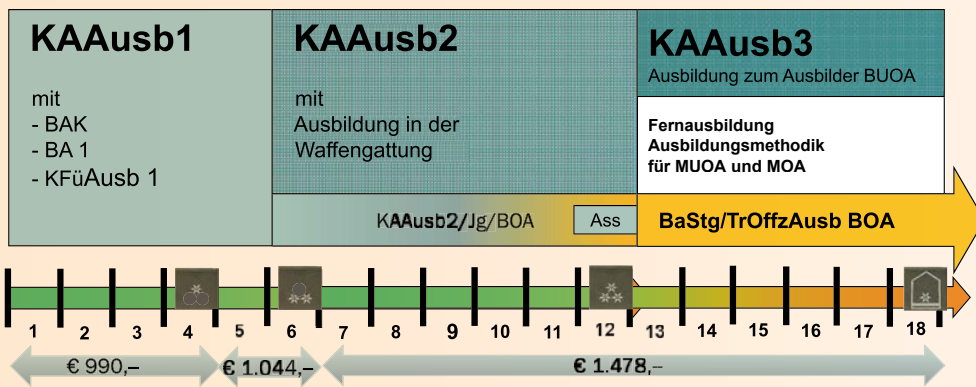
KAAusb1

mit
- BAK
- BA 1
- KFüAusb 1

KAAusb2

mit
Ausbildung in der Waffengattung

KAAusb3
Ausbildung zum Ausbilder BUOA

Fernausbildung
Ausbildungsmethodik
für MUOA und MOA

KAAusb2/Jg/BOA

Ass

BaStg/TrOffzAusb BOA

1 2 3 4 5 6 7 8 9 10 11 12 13 14 15 16 17 18

€ 990,–

€ 1.044,–

€ 1.478,–